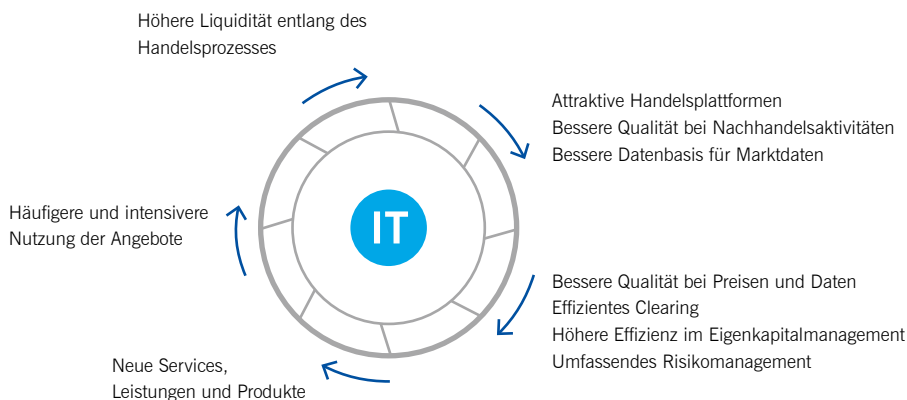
Höhere Liquidität entlang des Handelsprozesses

Attraktive Handelsplattformen
Bessere Qualität bei Nachhandelsaktivitäten
Bessere Datenbasis für Marktdaten

IT

Häufigere und intensivere Nutzung der Angebote

Bessere Qualität bei Preisen und Daten
Effizientes Clearing
Höhere Effizienz im Eigenkapitalmanagement
Umfassendes Risikomanagement

Neue Services, Leistungen und Produkte